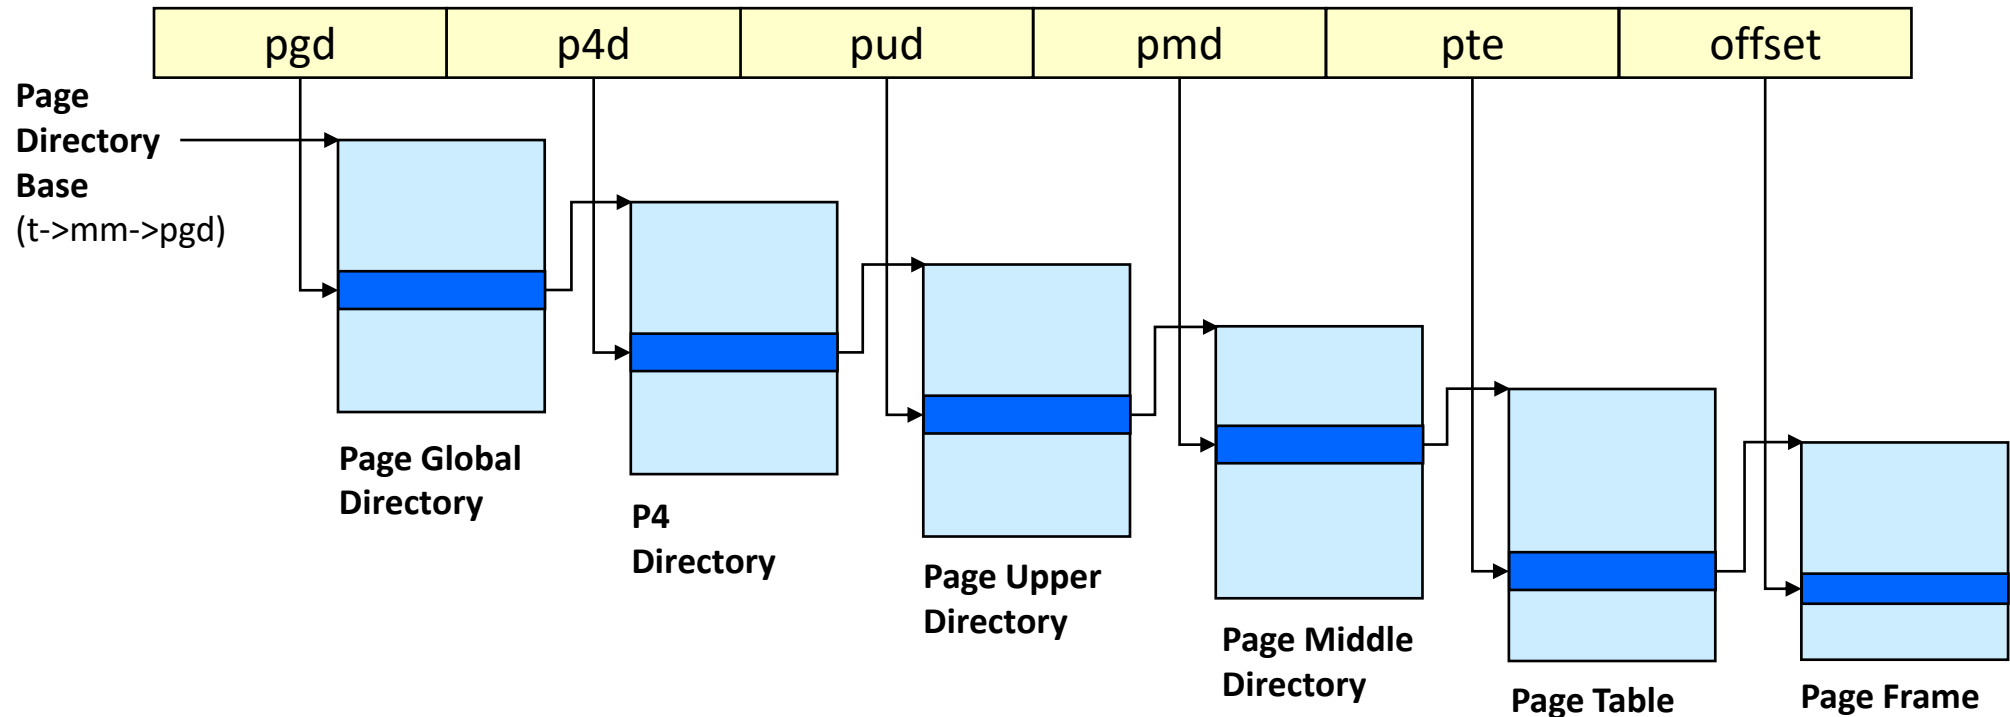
| pgd | p4d | pud | pmd | pte | offset |
|---|---|---|---|---|---|

Page Directory Base (t->mm->pgd)

Page Global Directory

P4 Directory

Page Upper Directory

Page Middle Directory

Page Table

Page Frame